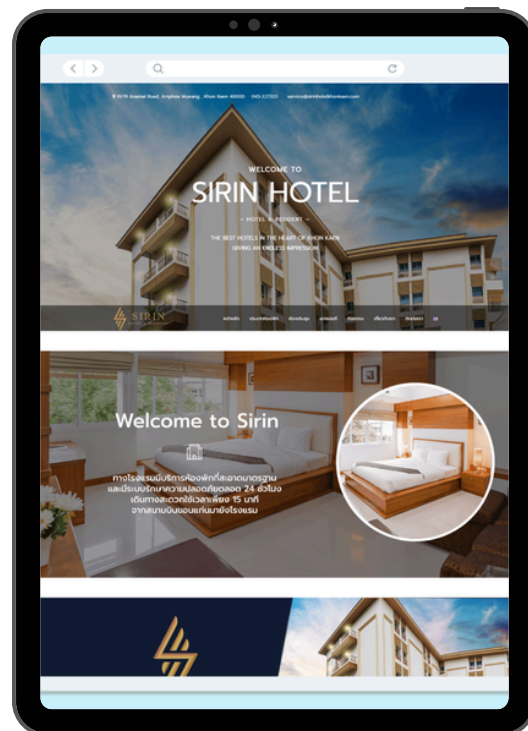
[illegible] Road, Amphoe Mueang, Khon Kaen 40000 043-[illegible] service@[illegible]

WELCOME TO

SIRIN HOTEL

— HOTEL & RESIDENT —

THE BEST HOTELS IN THE HEART OF KHON KAEN
GIVING AN ENDLESS IMPRESSION

SIRIN

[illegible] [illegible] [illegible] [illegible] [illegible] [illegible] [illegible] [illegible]

Welcome to Sirin

ทางโรงแรมมีบริการห้องพักที่สะอาดมาตรฐาน และมีระบบรักษาความปลอดภัยตลอด 24 ชั่วโมง เดินทางสะดวกใช้เวลาเพียง 15 นาที จากสนามบินขอนแก่นมายังโรงแรม